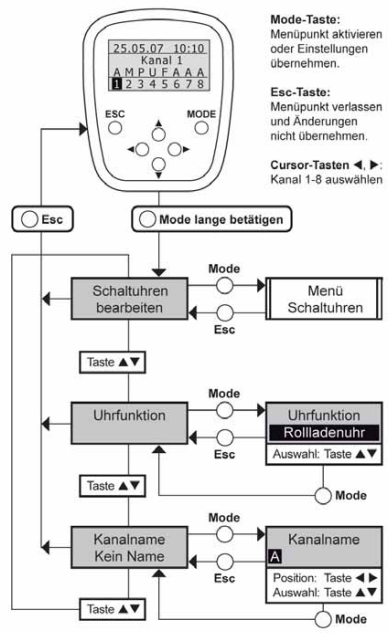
25.05.07 10:10
Kanal 1
A M P U F A A A
1 2 3 4 5 6 7 8

ESC
MODE

Mode-Taste:
Menüpunkt aktivieren oder Einstellungen übernehmen.

Esc-Taste:
Menüpunkt verlassen und Änderungen nicht übernehmen.

Cursor-Tasten ◄, ►:
Kanal 1-8 auswählen

Esc

Mode lange betätigen

Schaltuhren bearbeiten

Mode

Esc

Menü Schaltuhren

Taste ▲▼

Uhrfunktion

Mode

Esc

Uhrfunktion
Rollladenuhr
Auswahl: Taste ▲▼

Mode

Taste ▲▼

Kanalname
Kein Name

Mode

Esc

Kanalname
A
Position: Taste ◄►
Auswahl: Taste ▲▼

Taste ▲▼

Mode